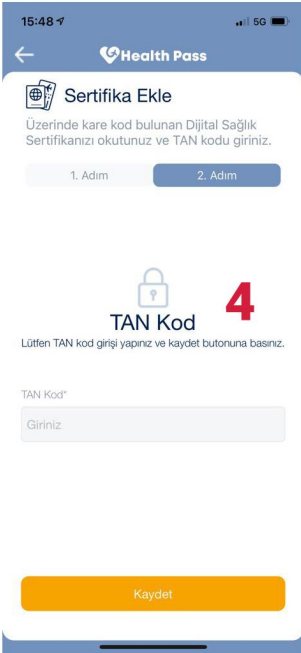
15:48
5G

Health Pass

Sertifika Ekle

Üzerinde kare kod bulunan Dijital Sağlık Sertifikanızı okutunuz ve TAN kodu giriniz.

1. Adım
2. Adım

TAN Kod

4

Lütfen TAN kod girişi yapınız ve kaydet butonuna basınız.

TAN Kod*

Giriniz

Kaydet